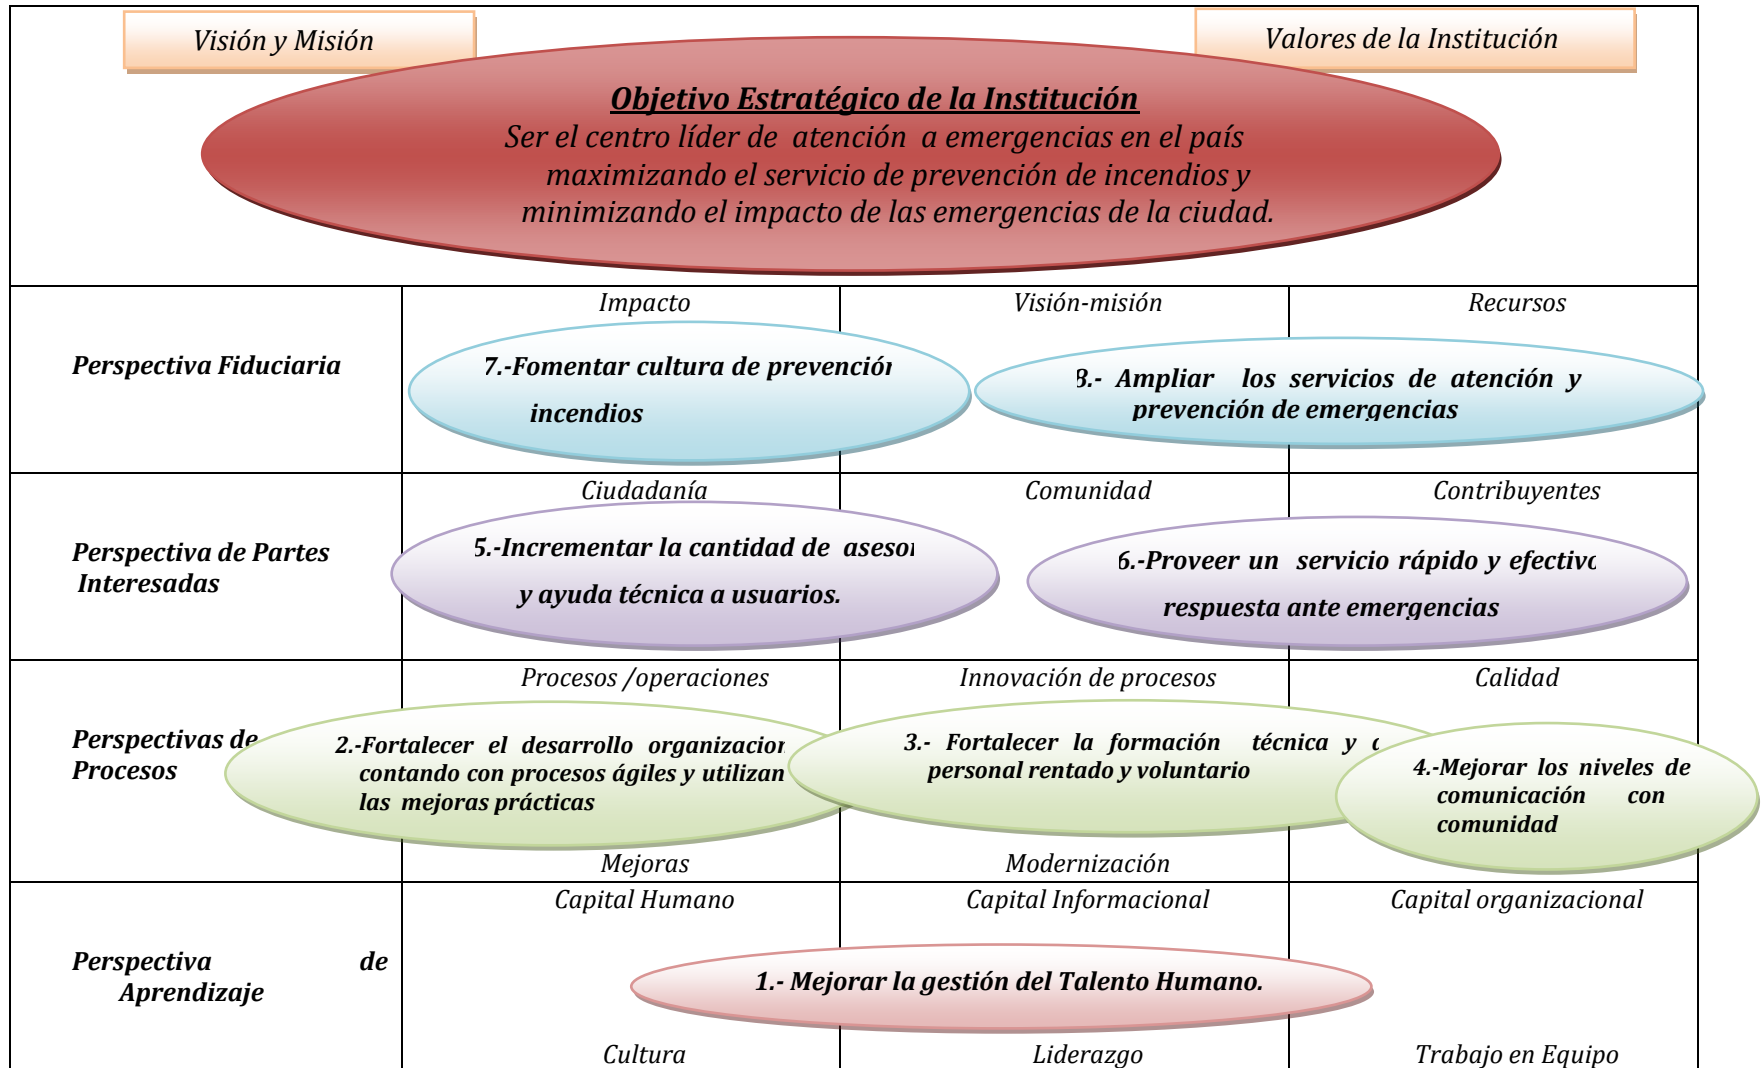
Visión y Misión

Valores de la Institución

Objetivo Estratégico de la Institución
Ser el centro líder de atención a emergencias en el país maximizando el servicio de prevención de incendios y minimizando el impacto de las emergencias de la ciudad.

Impacto | Visión-misión | Recursos

Perspectiva Fiduciaria

7.-Fomentar cultura de prevención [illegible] incendios

8.- Ampliar los servicios de atención y prevención de emergencias

Ciudadanía | Comunidad | Contribuyentes

Perspectiva de Partes Interesadas

5.-Incrementar la cantidad de aseso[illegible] y ayuda técnica a usuarios.

6.-Proveer un servicio rápido y efectiv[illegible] respuesta ante emergencias

Procesos /operaciones | Innovación de procesos | Calidad

Perspectivas de Procesos

2.-Fortalecer el desarrollo organizacion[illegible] contando con procesos ágiles y utilizan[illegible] las mejoras prácticas

3.- Fortalecer la formación técnica y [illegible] personal rentado y voluntario

4.-Mejorar los niveles de comunicación con comunidad

Mejoras | Modernización

Capital Humano | Capital Informacional | Capital organizacional

Perspectiva de Aprendizaje

1.- Mejorar la gestión del Talento Humano.

Cultura | Liderazgo | Trabajo en Equipo